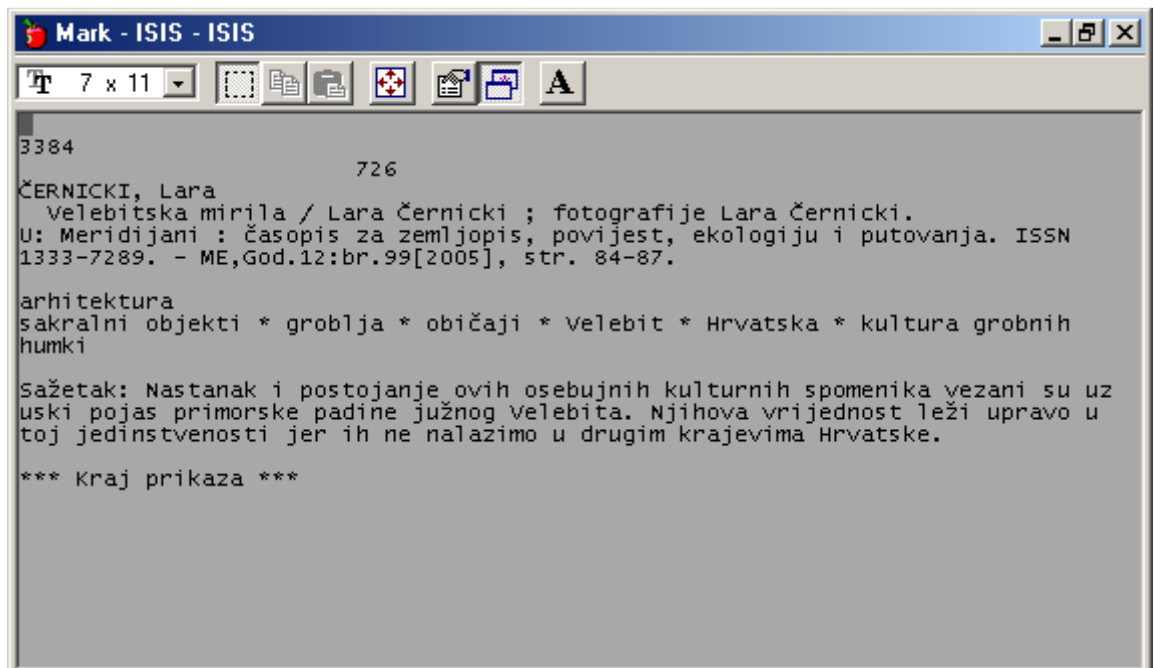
Mark - ISIS - ISIS

7 x 11

A

3384
726
ČERNICKI, Lara
Velebitska mirila / Lara Černicki ; fotografije Lara Černicki.
U: Meridijani : časopis za zemljopis, povijest, ekologiju i putovanja. ISSN 1333-7289. - ME,God.12:br.99[2005], str. 84-87.

arhitektura
sakralni objekti * groblja * običaji * Velebit * Hrvatska * kultura grobnih humki

Sažetak: Nastanak i postojanje ovih osebujnih kulturnih spomenika vezani su uz uski pojas primorske padine južnog Velebita. Njihova vrijednost leži upravo u toj jedinstvenosti jer ih ne nalazimo u drugim krajevima Hrvatske.

*** Kraj prikaza ***